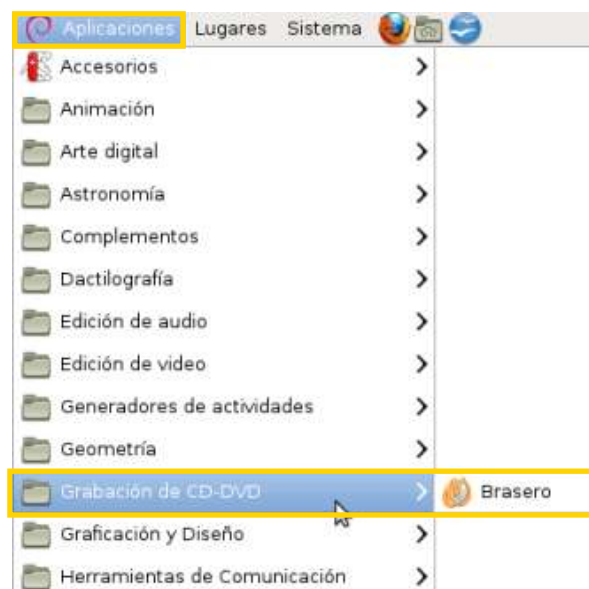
Aplicaciones Lugares Sistema

Accesorios
Animación
Arte digital
Astronomía
Complementos
Dactilografía
Edición de audio
Edición de video
Generadores de actividades
Geometría
Grabación de CD-DVD
Graficación y Diseño
Herramientas de Comunicación

Brasero